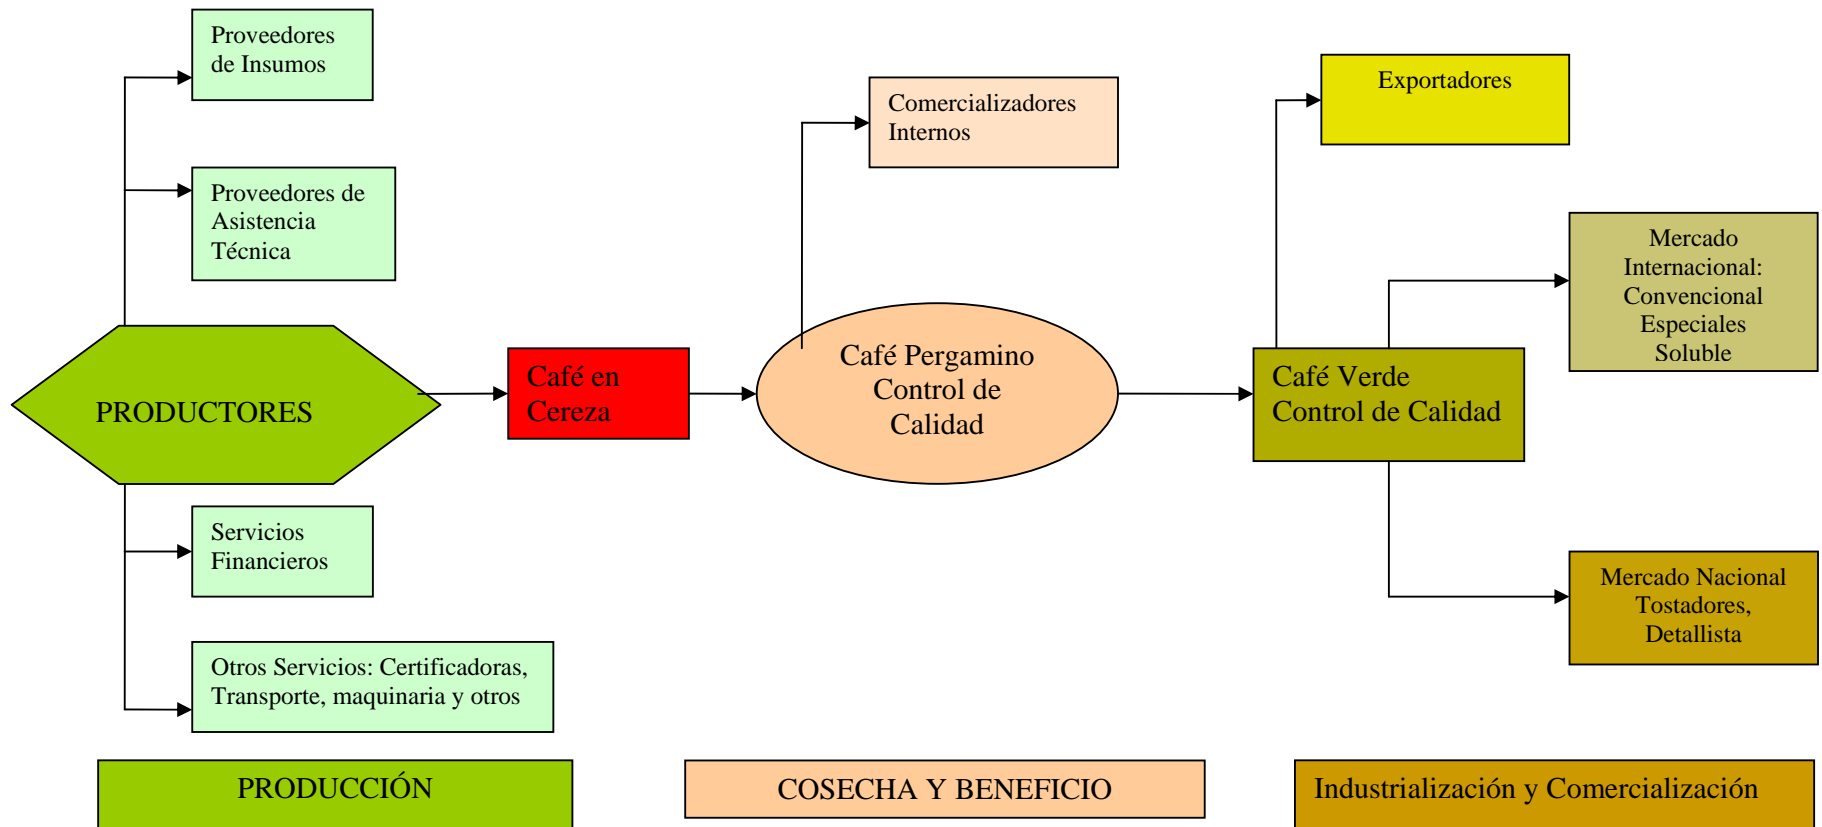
Proveedores de Insumos

Proveedores de Asistencia Técnica

Comercializadores Internos

Exportadores

Mercado Internacional: Convencional Especiales Soluble

PRODUCTORES

Café en Cereza

Café Pergamino Control de Calidad

Café Verde Control de Calidad

Servicios Financieros

Mercado Nacional Tostadores, Detallista

Otros Servicios: Certificadoras, Transporte, maquinaria y otros

PRODUCCIÓN

COSECHA Y BENEFICIO

Industrialización y Comercialización